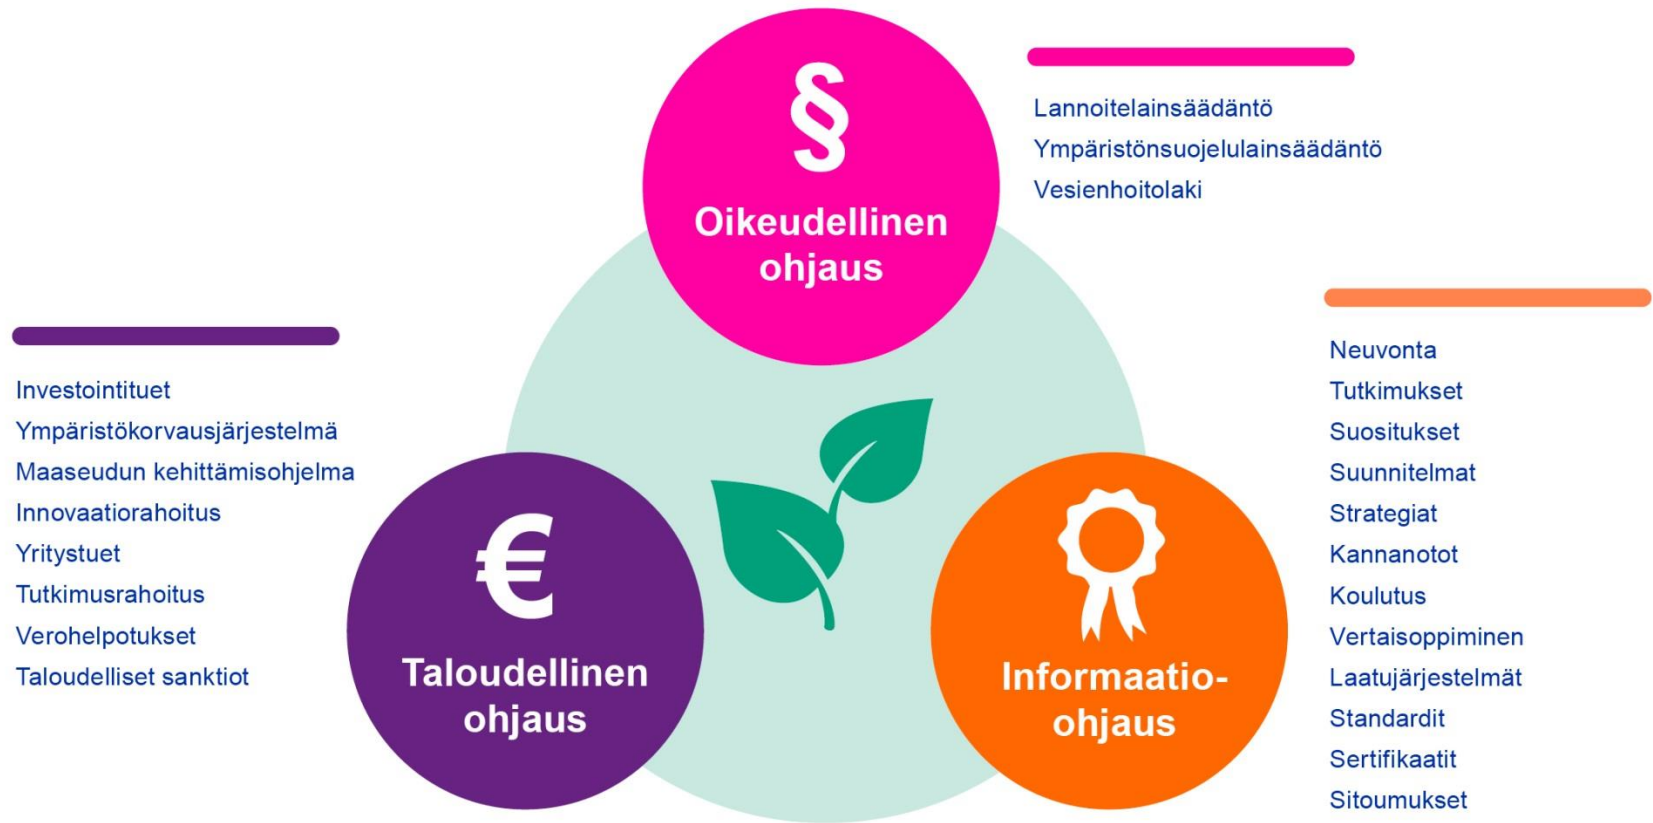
§
Oikeudellinen ohjaus

Lannoitelainsäädäntö
Ympäristönsuojelulainsäädäntö
Vesienhoitolaki

Investointituet
Ympäristökorvausjärjestelmä
Maaseudun kehittämisohjelma
Innovaatiorahoitus
Yritystuet
Tutkimusrahoitus
Verohelpotukset
Taloudelliset sanktiot

€
Taloudellinen ohjaus

Informaatio-ohjaus

Neuvonta
Tutkimukset
Suositukset
Suunnitelmat
Strategiat
Kannanotot
Koulutus
Vertaisoppiminen
Laatujärjestelmät
Standardit
Sertifikaatit
Sitoumukset